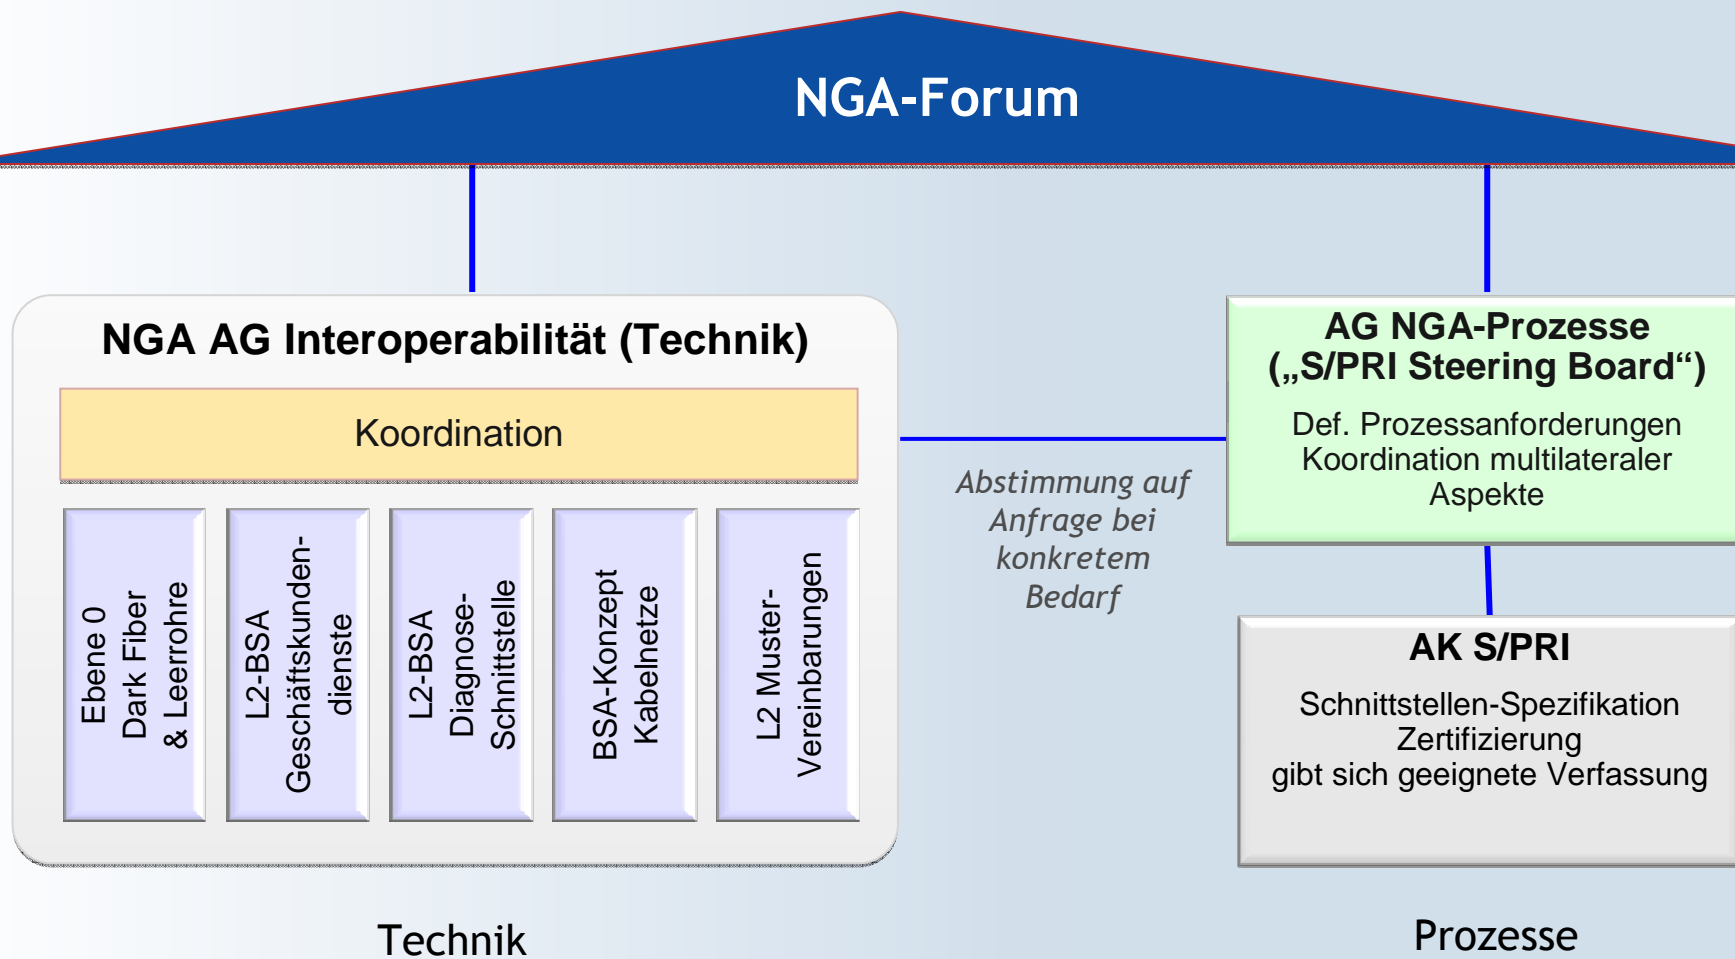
NGA-Forum

NGA AG Interoperabilität (Technik)

Koordination

Ebene 0
Dark Fiber
& Leerrohre

L2-BSA
Geschäftskunden-
dienste

L2-BSA
Diagnose-
Schnittstelle

BSA-Konzept
Kabelnetze

L2 Muster-
Vereinbarungen

Abstimmung auf Anfrage bei konkretem Bedarf

AG NGA-Prozesse
(„S/PRI Steering Board“)

Def. Prozessanforderungen
Koordination multilateraler Aspekte

AK S/PRI

Schnittstellen-Spezifikation
Zertifizierung
gibt sich geeignete Verfassung

Technik

Prozesse